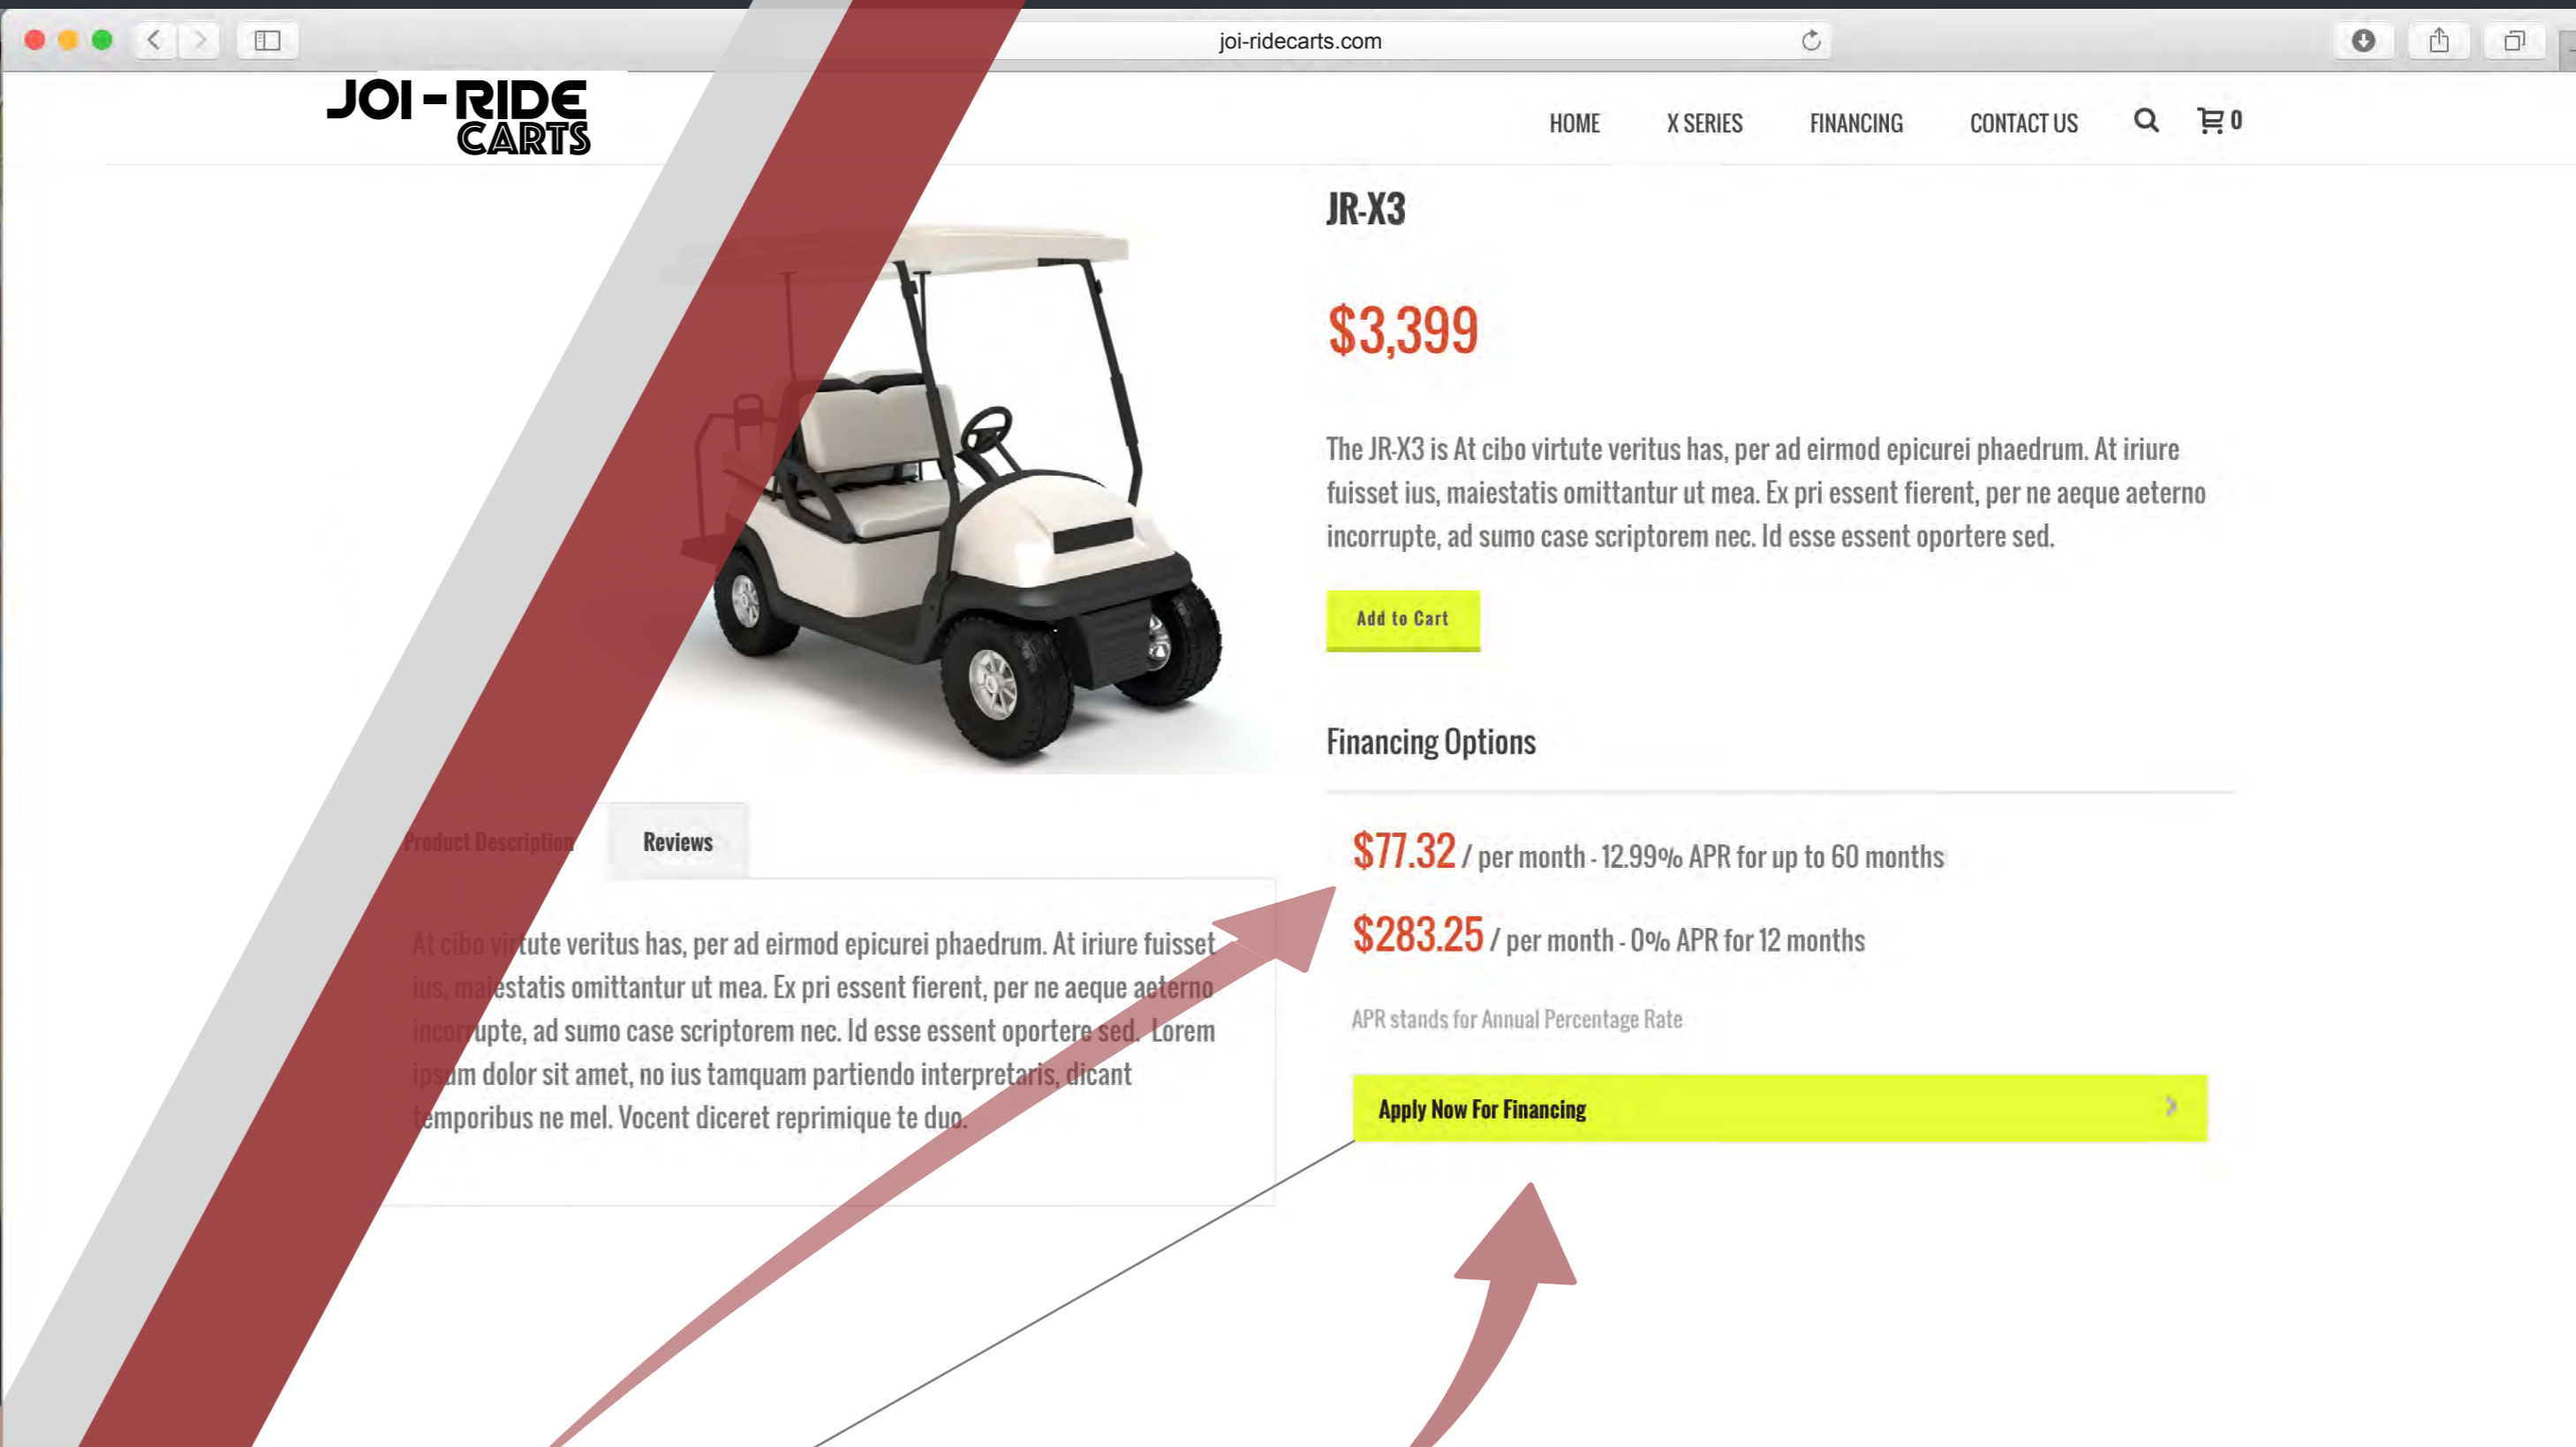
joi-ridecarts.com

JOI-RIDE CARTS

HOME X SERIES FINANCING CONTACT US 0

JR-X3

$3,399

The JR-X3 is At cibo virtute veritus has, per ad eirmod epicurei phaedrum. At iriure fuisset ius, maiestatis omittantur ut mea. Ex pri essent fierent, per ne aeque aeterno incorrupte, ad sumo case scriptorem nec. Id esse essent oportere sed.

Add to Cart

Financing Options

$77.32 / per month - 12.99% APR for up to 60 months

$283.25 / per month - 0% APR for 12 months

APR stands for Annual Percentage Rate

Apply Now For Financing

Product Description Reviews

At cibo virtute veritus has, per ad eirmod epicurei phaedrum. At iriure fuisset ius, maiestatis omittantur ut mea. Ex pri essent fierent, per ne aeque aeterno incorrupte, ad sumo case scriptorem nec. Id esse essent oportere sed. Lorem ipsum dolor sit amet, no ius tamquam partiendo interpretaris, dicant temporibus ne mel. Vocent diceret reprimique te duo.